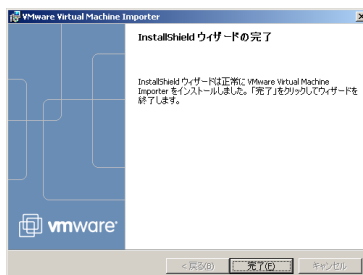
VMware Virtual Machine Importer

InstallShield ウィザードの完了

InstallShield ウィザードは正常に VMware Virtual Machine Importer をインストールしました。「完了」をクリックしてウィザードを終了します。

vmware

< 戻る(B)
完了(F)
キャンセル